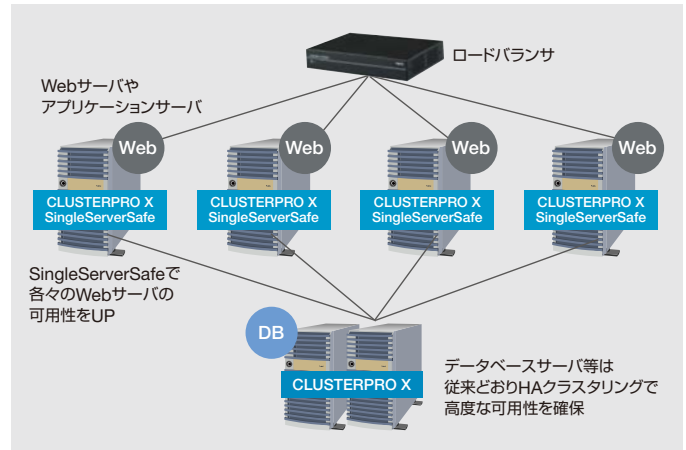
ロードバランサ

Webサーバや
アプリケーションサーバ

Web
CLUSTERPRO X
SingleServerSafe

Web
CLUSTERPRO X
SingleServerSafe

Web
CLUSTERPRO X
SingleServerSafe

Web
CLUSTERPRO X
SingleServerSafe

SingleServerSafeで
各々のWebサーバの
可用性をUP

DB
CLUSTERPRO X

データベースサーバ等は
従来どおりHAクラスタリングで
高度な可用性を確保